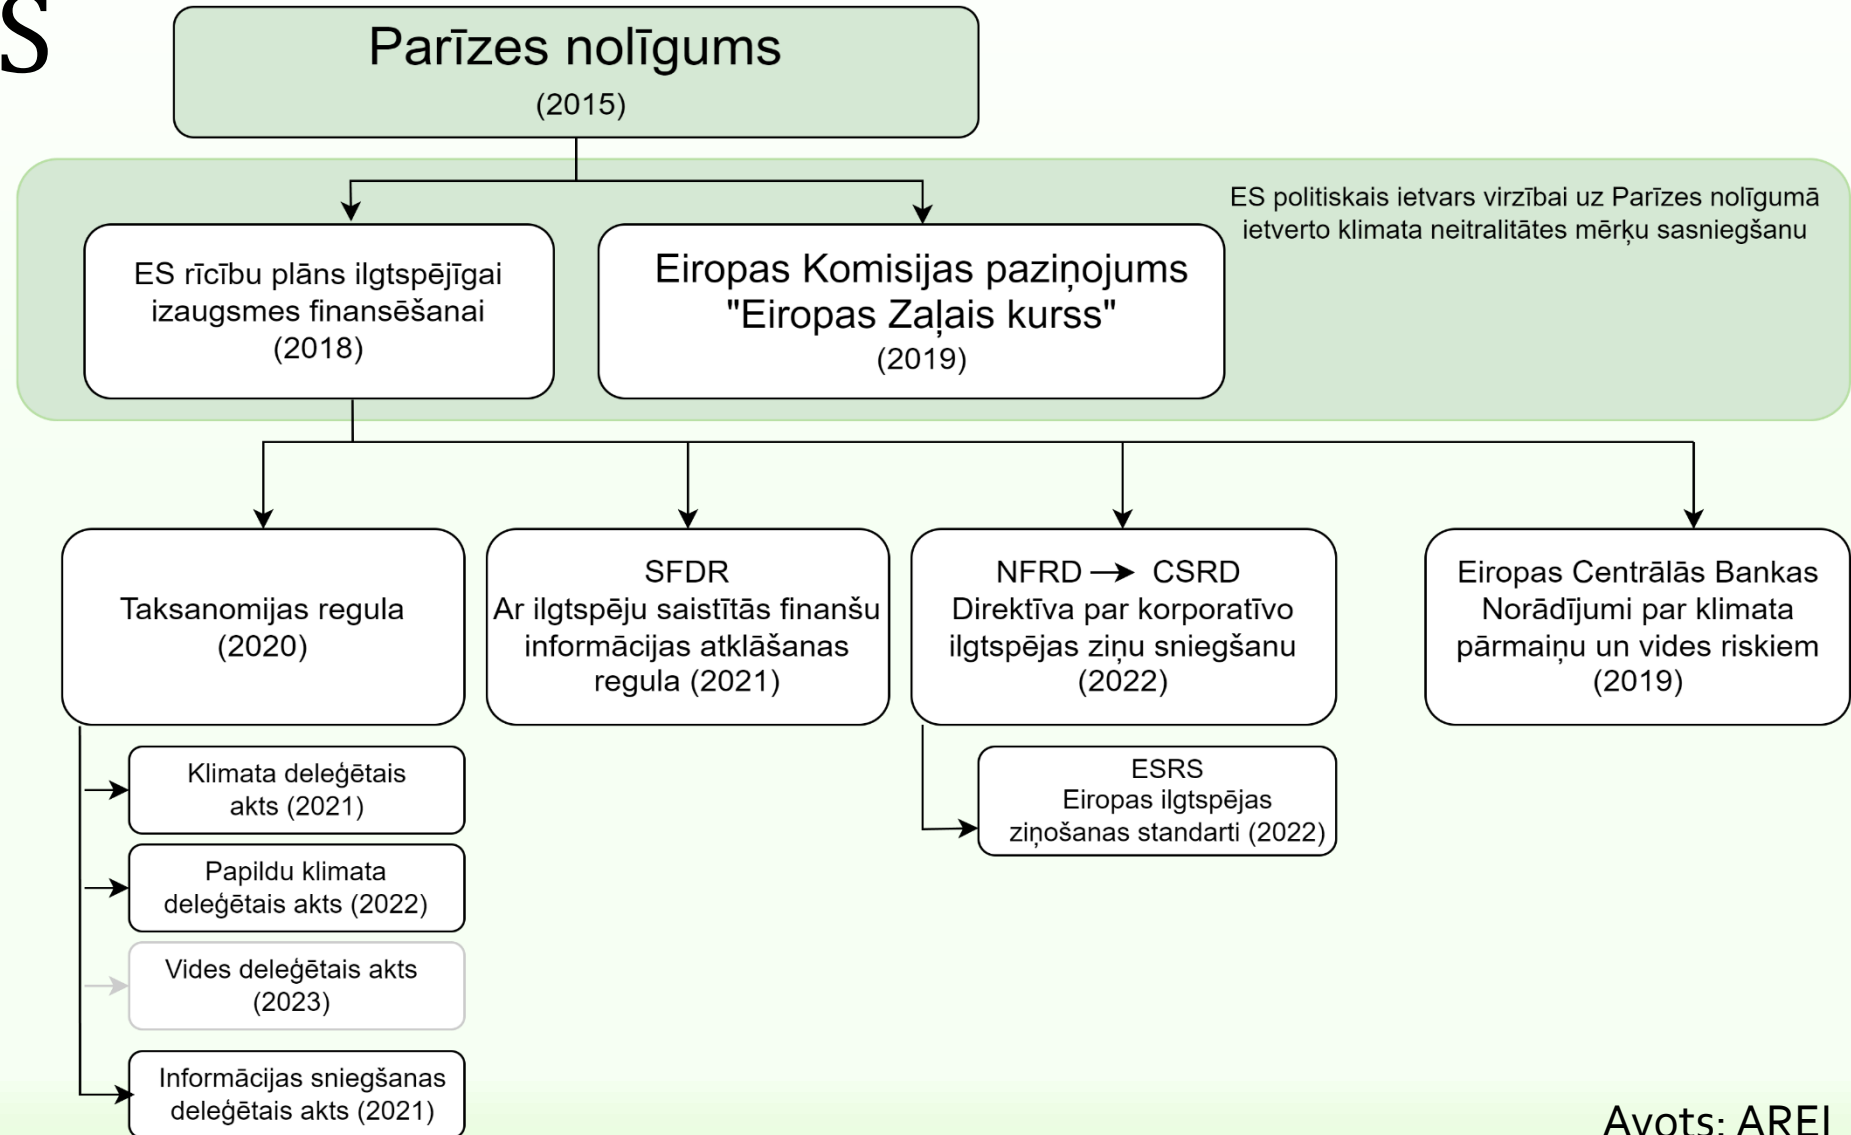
S

Parīzes nolīgums
(2015)

ES politiskais ietvars virzībai uz Parīzes nolīgumā ietverto klimata neitralitātes mērķu sasniegšanu

ES rīcību plāns ilgtspējīgai izaugsmes finansēšanai (2018)

Eiropas Komisijas paziņojums "Eiropas Zaļais kurss" (2019)

Taksanomijas regula (2020)

SFDR
Ar ilgtspēju saistītās finanšu informācijas atklāšanas regula (2021)

NFRD → CSRD
Direktīva par korporatīvo ilgtspējas ziņu sniegšanu (2022)

Eiropas Centrālās Bankas Norādījumi par klimata pārmaiņu un vides riskiem (2019)

Klimata deleģētais akts (2021)

Papildu klimata deleģētais akts (2022)

Vides deleģētais akts (2023)

Informācijas sniegšanas deleģētais akts (2021)

ESRS
Eiropas ilgtspējas ziņošanas standarti (2022)

Avots: AREI